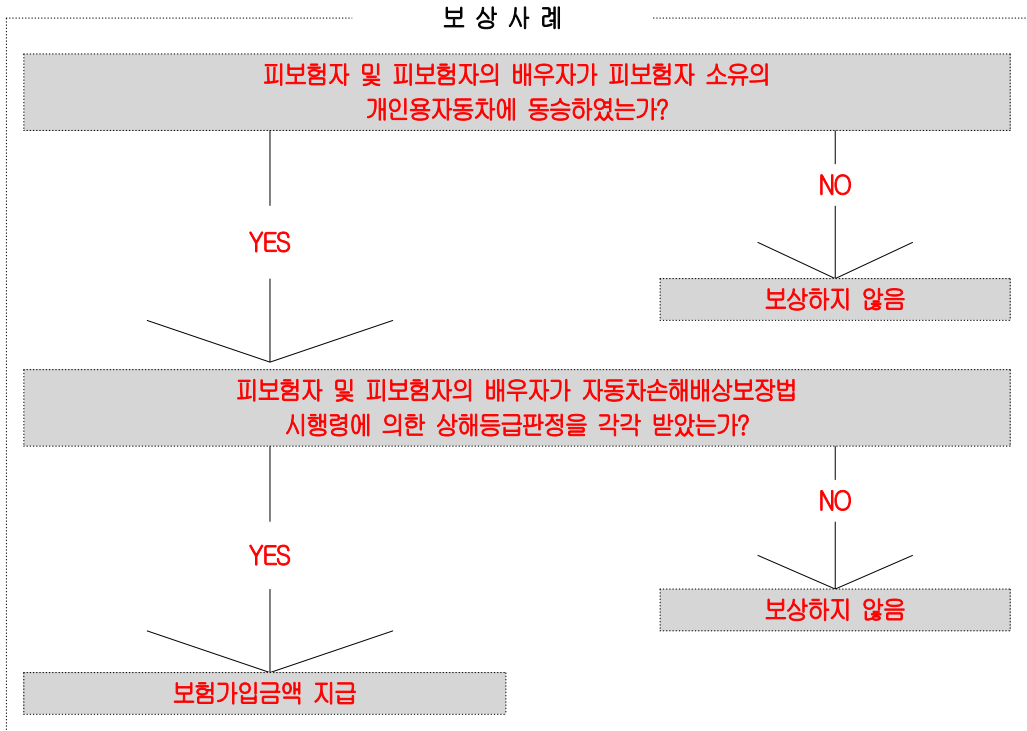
보 상 사 례

피보험자 및 피보험자의 배우자가 피보험자 소유의 개인용자동차에 동승하였는가?

YES

NO

보상하지 않음

피보험자 및 피보험자의 배우자가 자동차손해배상보장법 시행령에 의한 상해등급판정을 각각 받았는가?

YES

NO

보상하지 않음

보험가입금액 지급